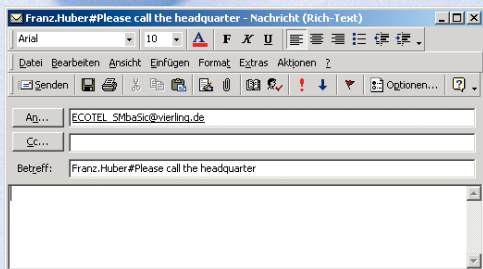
Franz.Huber#Please call the headquarter - Nachricht (Rich-Text)

Arial 10 F K U

Datei Bearbeiten Ansicht Einfügen Format Extras Aktionen ?

Senden Optionen...

An... ECOTEL_SMbaSic@vierling.de

Cc...

Betreff: Franz.Huber#Please call the headquarter